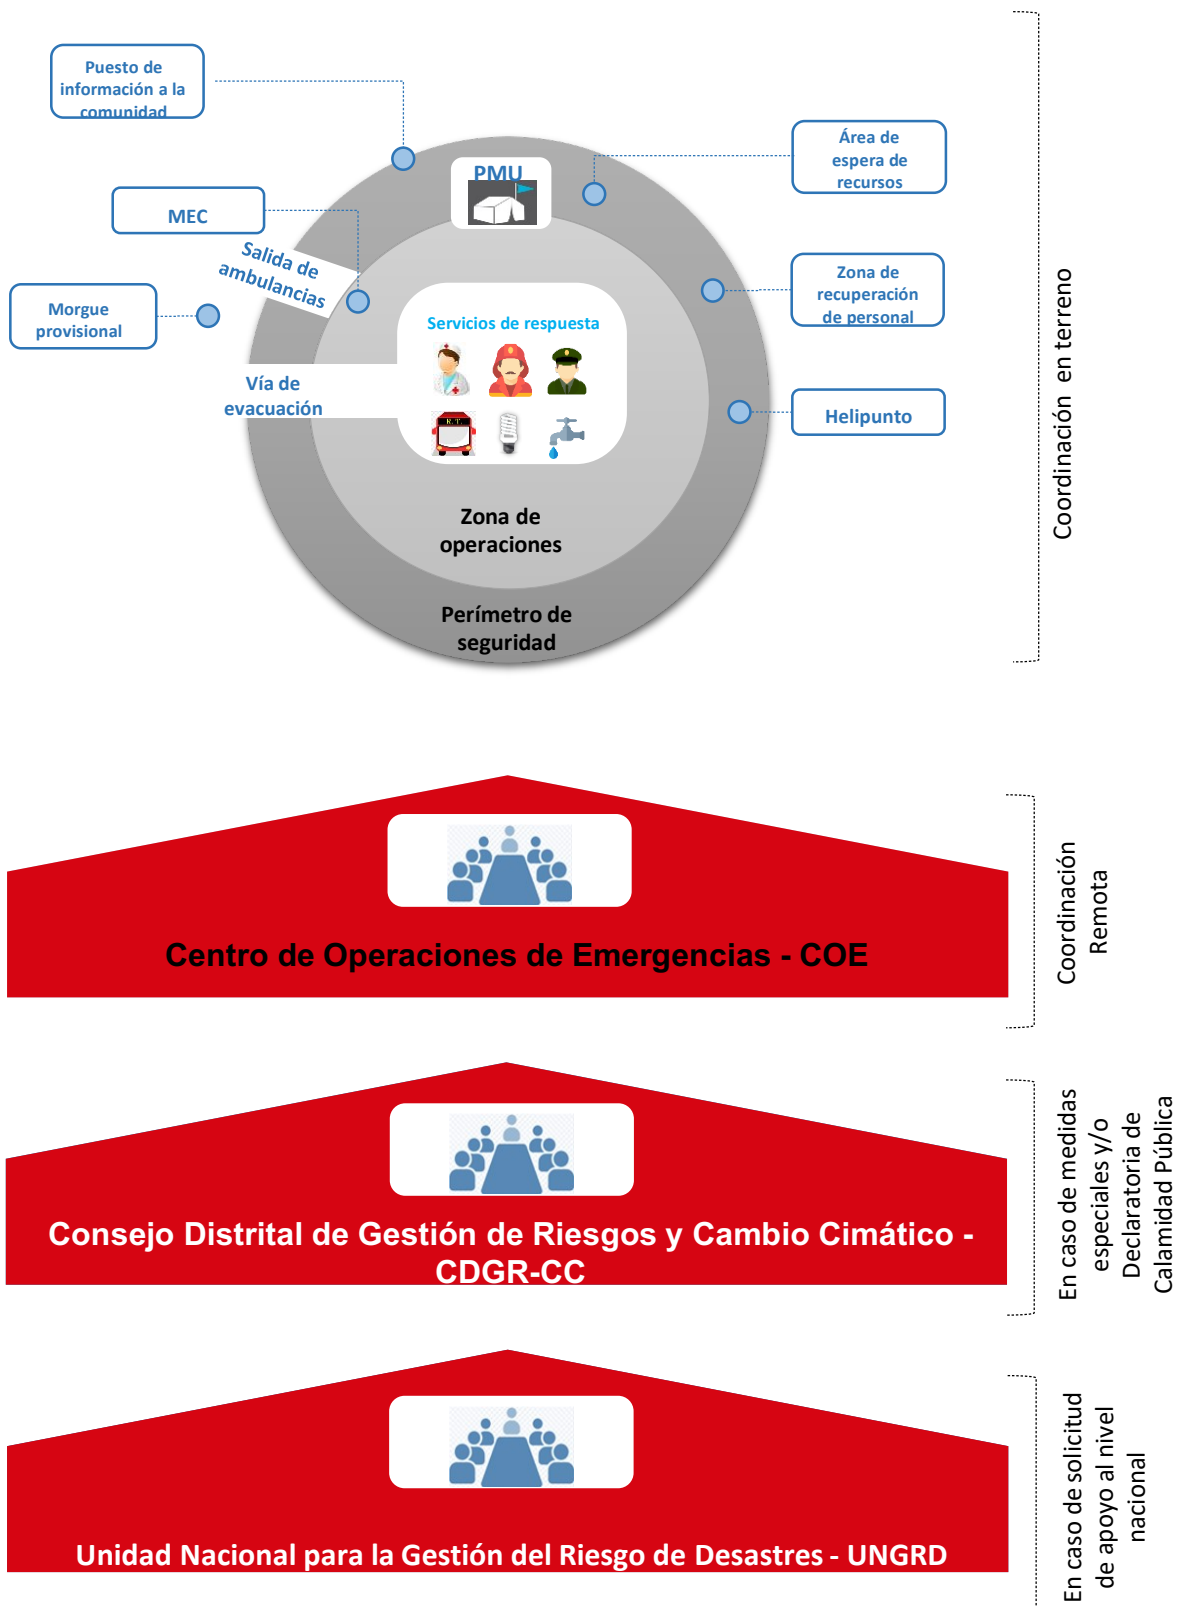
Puesto de información a la comunidad

MEC

Salida de ambulancias

Morgue provisional

Vía de evacuación

PMU

Área de espera de recursos

Zona de recuperación de personal

Helipunto

Servicios de respuesta

Zona de operaciones

Perímetro de seguridad

Coordinación en terreno

Centro de Operaciones de Emergencias - COE

Coordinación Remota

Consejo Distrital de Gestión de Riesgos y Cambio Cimático - CDGR-CC

En caso de medidas especiales y/o Declaratoria de Calamidad Pública

Unidad Nacional para la Gestión del Riesgo de Desastres - UNGRD

En caso de solicitud de apoyo al nivel nacional